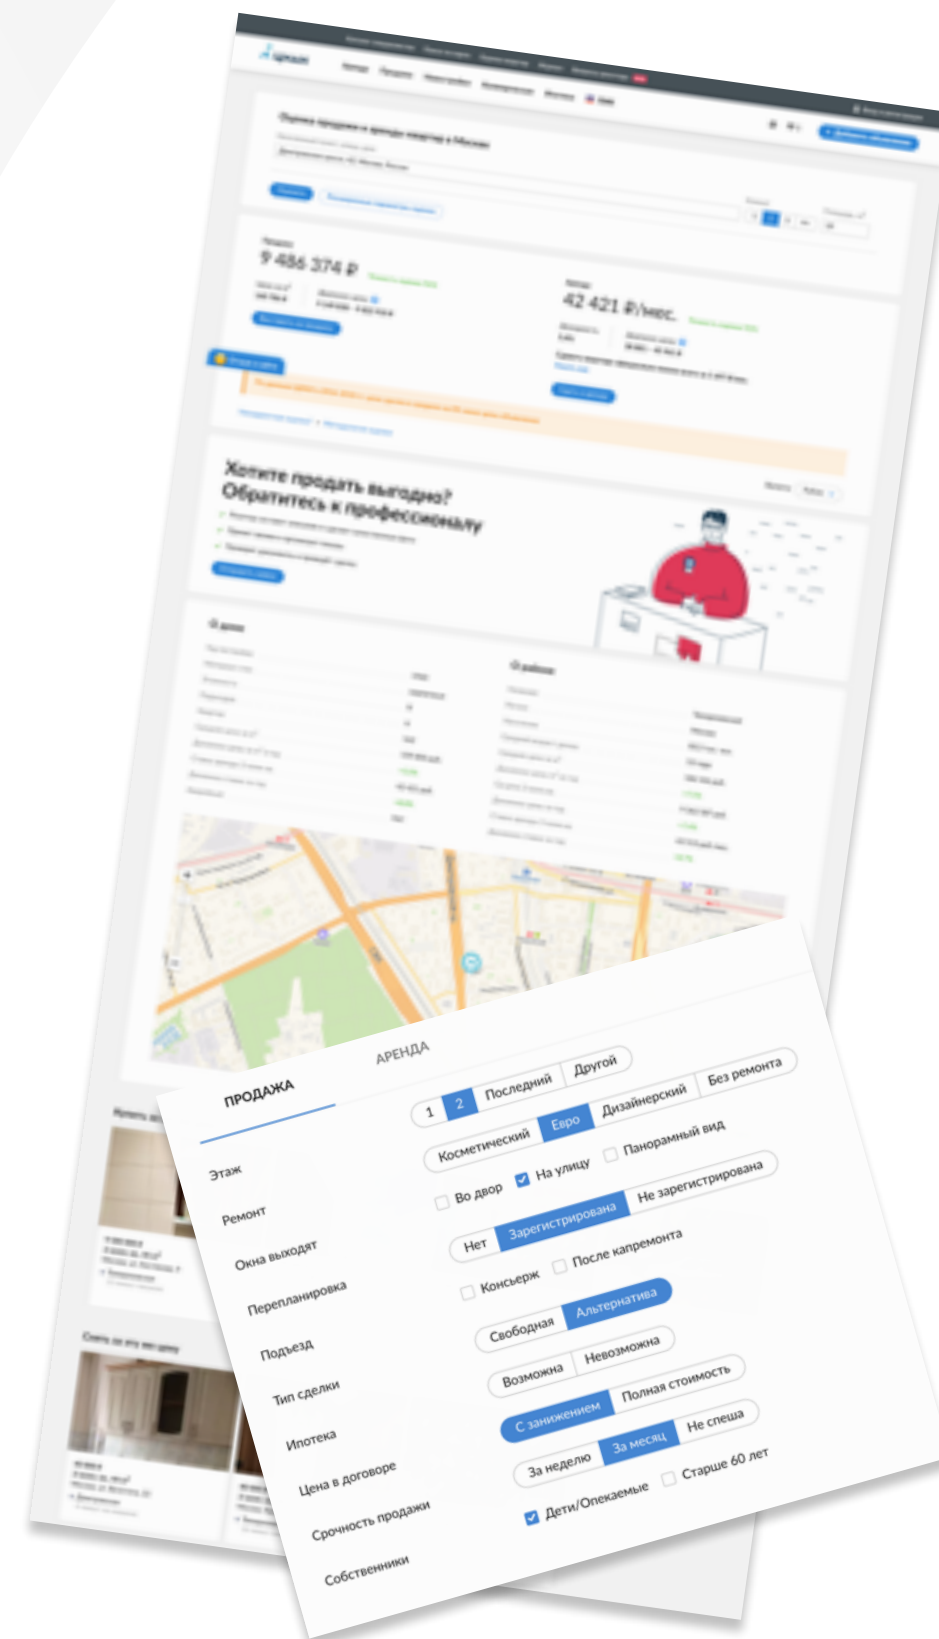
9 486 374 ₽

42 421 ₽/мес.

Хотите продать выгодно?
Обратитесь к профессионалу

ПРОДАЖА

АРЕНДА

Этаж

1 2 Последний Другой

Ремонт

Косметический Евро Дизайнерский Без ремонта

Окна выходят

Во двор На улицу Панорамный вид

Перепланировка

Нет Зарегистрирована Не зарегистрирована

Подъезд

Консьерж После капремонта

Тип сделки

Свободная Альтернатива

Ипотека

Возможна Невозможна

Цена в договоре

С занижением Полная стоимость

Срочность продажи

За неделю За месяц Не спеша

Собственники

Дети/Опекаемые Старше 60 лет